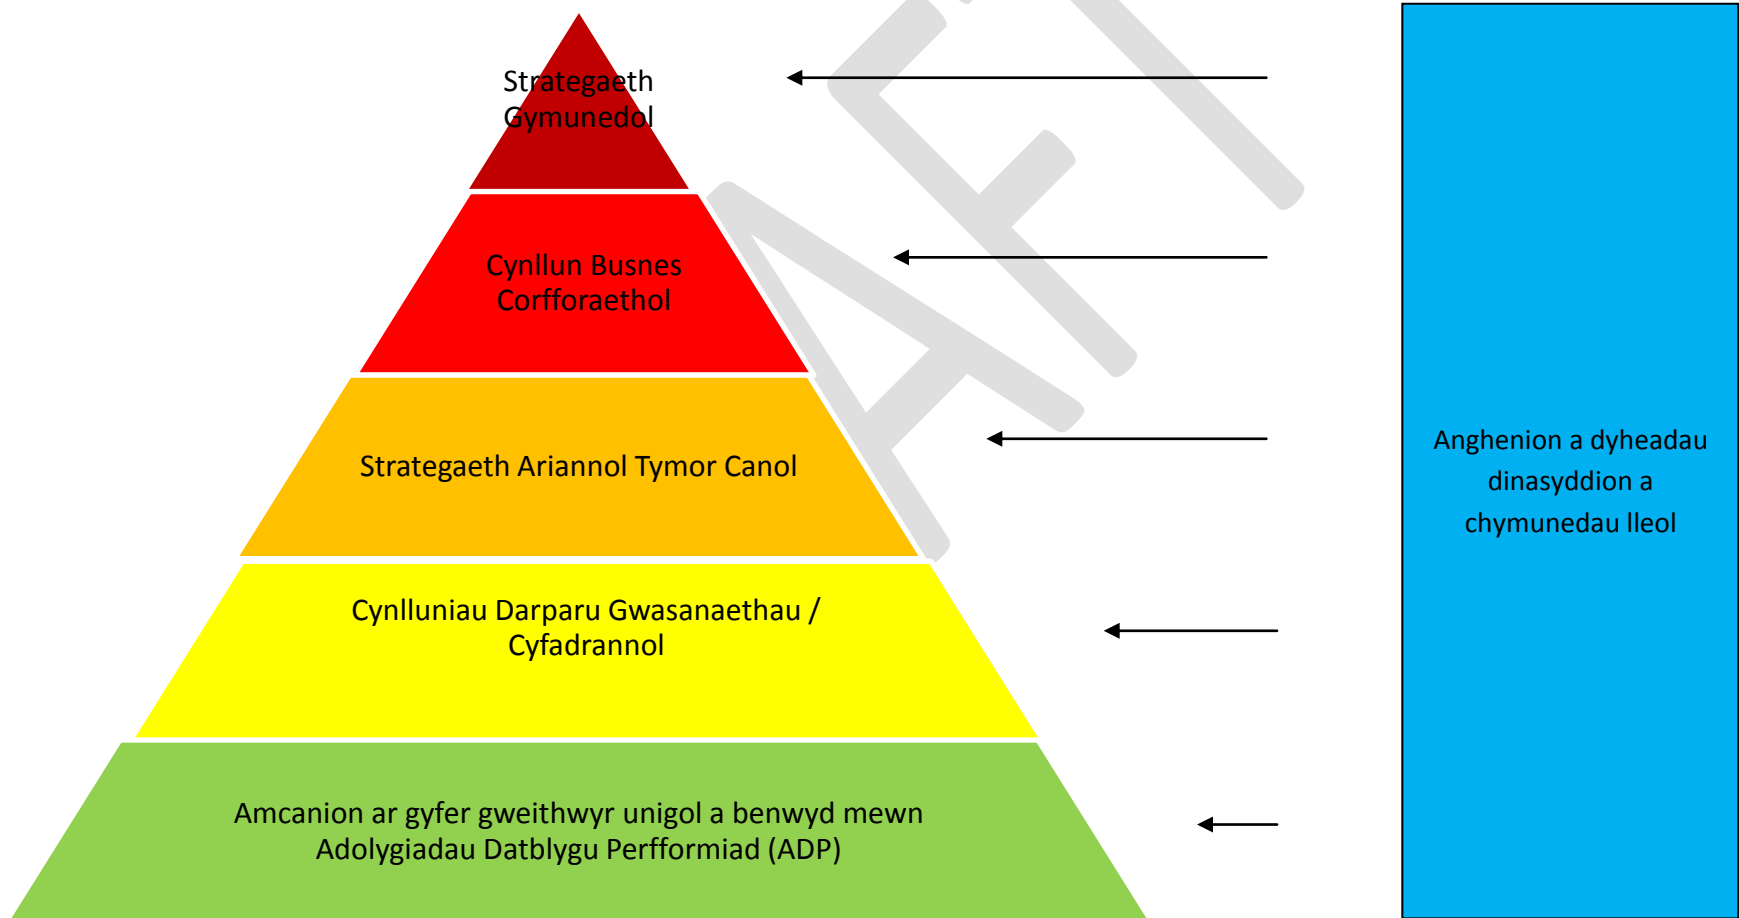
Strategaeth Gymunedol

Cynllun Busnes Corfforaethol

Strategaeth Ariannol Tymor Canol

Cynlluniau Darparu Gwasanaethau / Cyfadrannol

Amcanion ar gyfer gweithwyr unigol a benwyd mewn Adolygiadau Datblygu Perfformiad (ADP)

AFT

Anghenion a dyheadau dinasyddion a chymunedau lleol